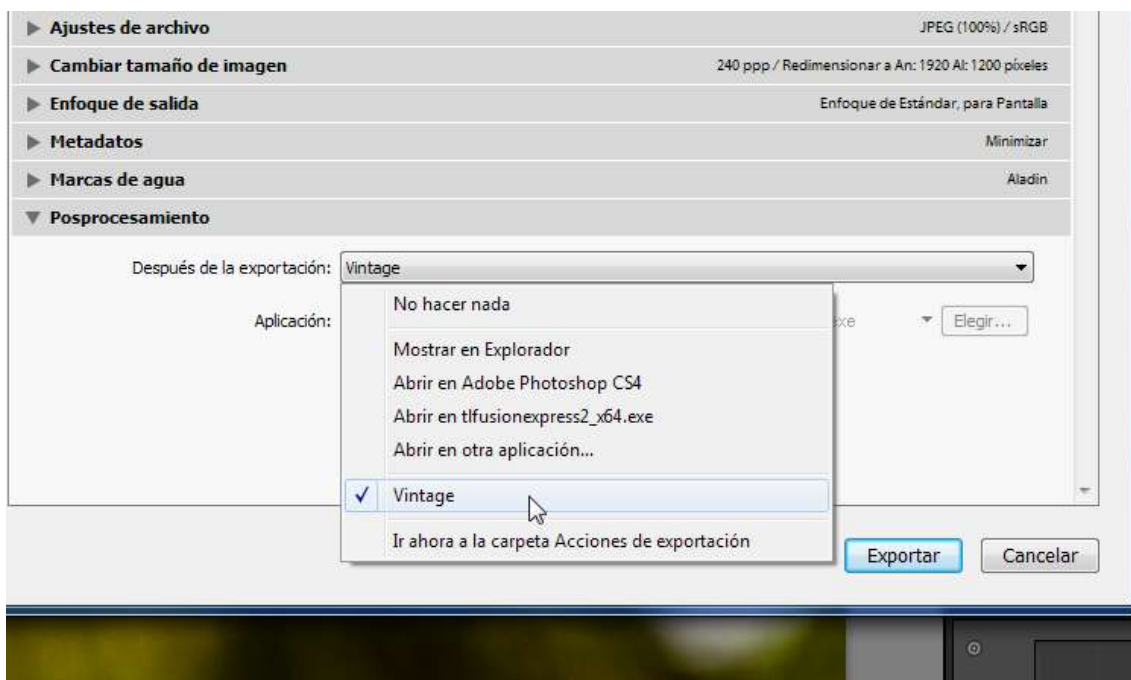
Ajustes de archivo JPEG (100%) / sRGB

Cambiar tamaño de imagen 240 ppp / Redimensionar a An: 1920 Al: 1200 píxeles

Enfoque de salida Enfoque de Estándar, para Pantalla

Metadatos Minimizar

Marcas de agua Aladin

Posprocesamiento

Después de la exportación: Vintage

Aplicación:

No hacer nada

Mostrar en Explorador

Abrir en Adobe Photoshop CS4

Abrir en tlfusionexpress2_x64.exe

Abrir en otra aplicación...

✓ Vintage

Ir ahora a la carpeta Acciones de exportación

xe

Elegir...

Exportar

Cancelar